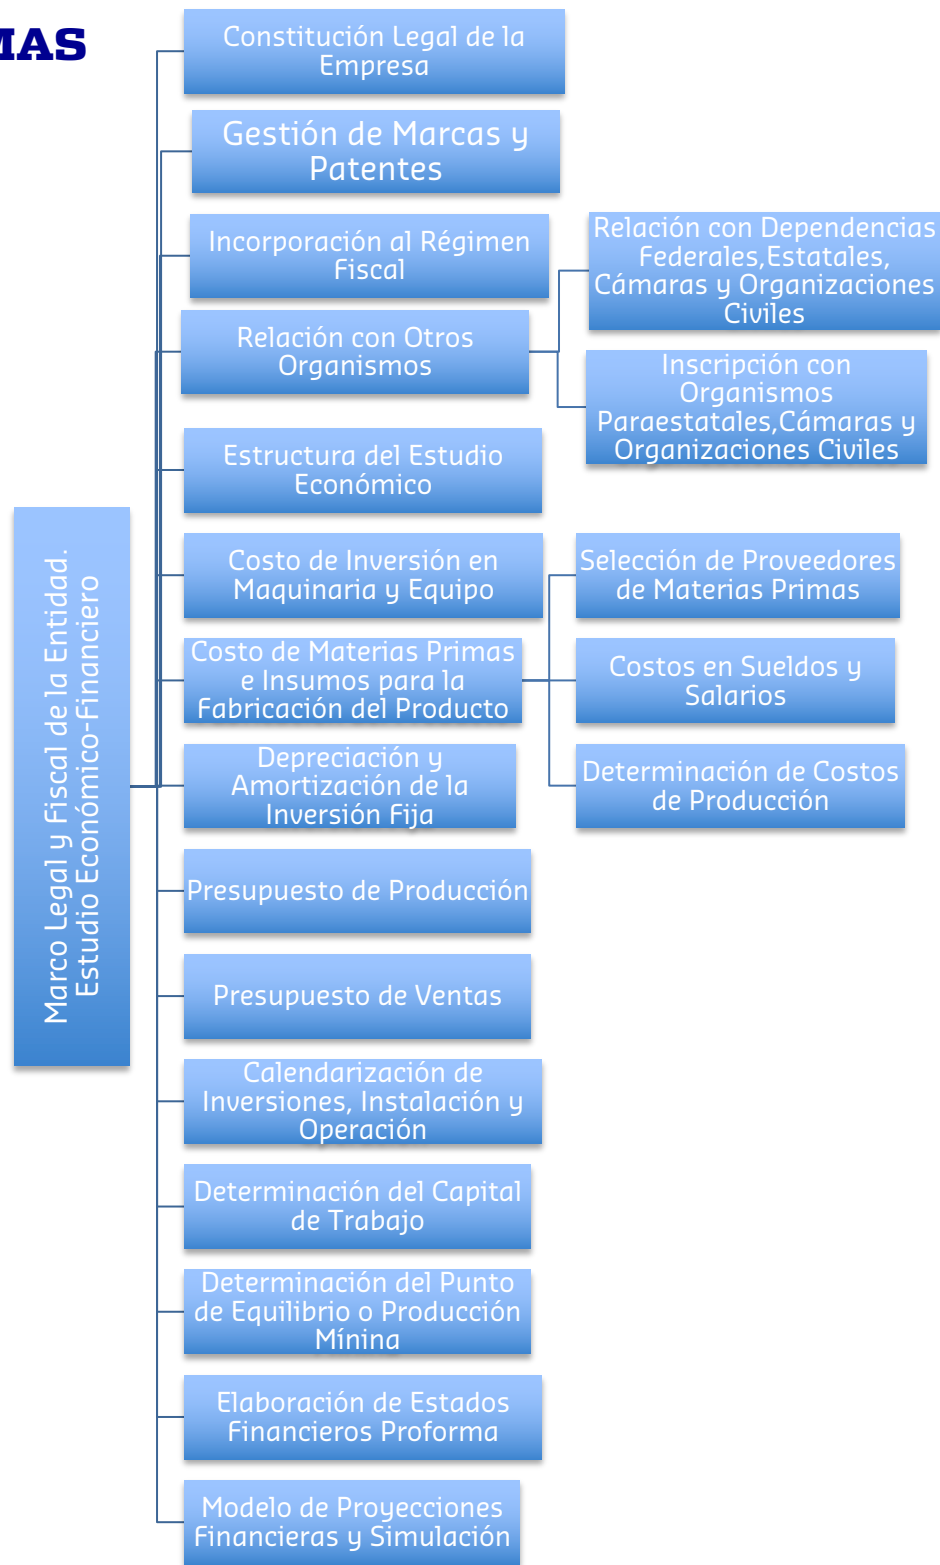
MAS

Marco Legal y Fiscal de la Entidad. Estudio Económico-Financiero

Constitución Legal de la Empresa

Gestión de Marcas y Patentes

Incorporación al Régimen Fiscal

Relación con Otros Organismos

Relación con Dependencias Federales,Estatales, Cámaras y Organizaciones Civiles

Inscripción con Organismos Paraestatales,Cámaras y Organizaciones Civiles

Estructura del Estudio Económico

Costo de Inversión en Maquinaria y Equipo

Costo de Materias Primas e Insumos para la Fabricación del Producto

Selección de Proveedores de Materias Primas

Costos en Sueldos y Salarios

Determinación de Costos de Producción

Depreciación y Amortización de la Inversión Fija

Presupuesto de Producción

Presupuesto de Ventas

Calendarización de Inversiones, Instalación y Operación

Determinación del Capital de Trabajo

Determinación del Punto de Equilibrio o Producción Mínina

Elaboración de Estados Financieros Proforma

Modelo de Proyecciones Financieras y Simulación